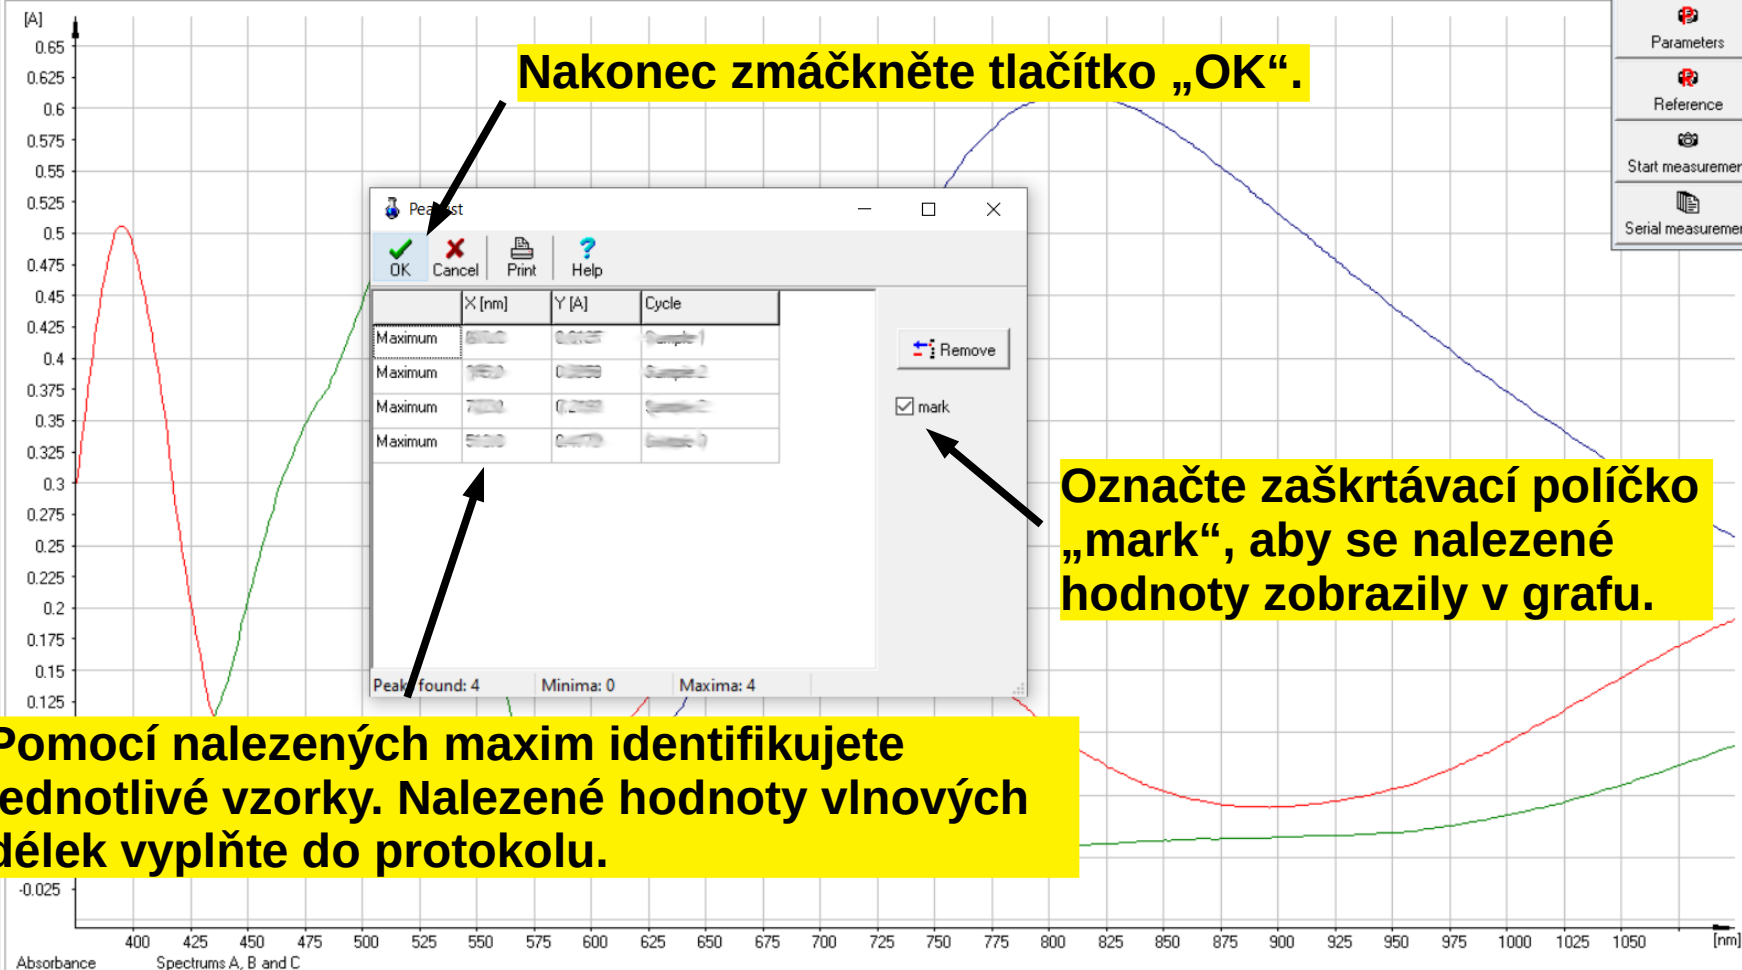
[A]
0.65
0.625
0.6
0.575
0.55
0.525
0.5
0.475
0.45
0.425
0.4
0.375
0.35
0.325
0.3
0.275
0.25
0.225
0.2
0.175
0.15
0.125

Nakonec zmáčkněte tlačítko „OK“.

Parameters
Reference
Start measuremen
Serial measuremen

Pea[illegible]st

OK
Cancel
Print
Help

| | X [nm] | Y [A] | Cycle |
|---|---|---|---|
| Maximum | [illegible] | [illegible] | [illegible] |
| Maximum | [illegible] | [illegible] | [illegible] |
| Maximum | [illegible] | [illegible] | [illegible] |
| Maximum | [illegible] | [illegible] | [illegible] |

Remove
mark

Peak found: 4 Minima: 0 Maxima: 4

Označte zaškrtávací políčko „mark“, aby se nalezené hodnoty zobrazily v grafu.

Pomocí nalezených maxim identifikujete jednotlivé vzorky. Nalezené hodnoty vlnových délek vyplňte do protokolu.

-0.025

400 425 450 475 500 525 550 575 600 625 650 675 700 725 750 775 800 825 850 875 900 925 950 975 1000 1025 1050 [nm]

Absorbance Spectrums A, B and C